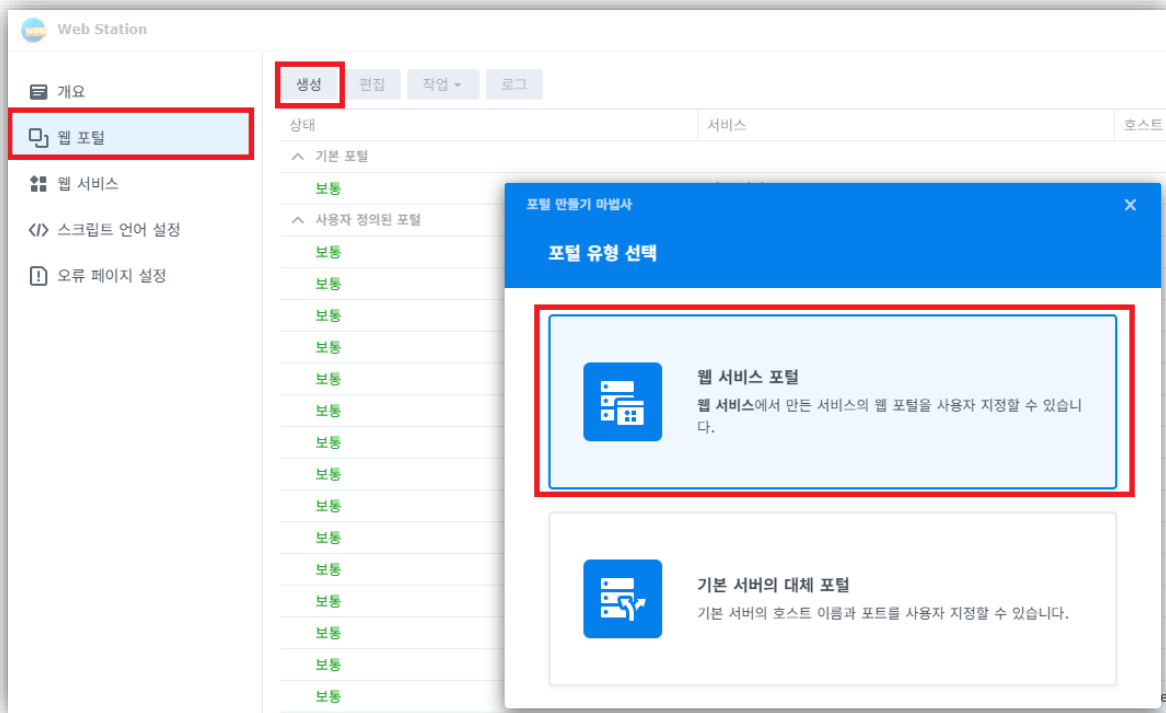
Web Station

개요
웹 포털
웹 서비스
스크립트 언어 설정
오류 페이지 설정

생성 편집 작업 ▾ 로그

| 상태 | 서비스 | 호스트 |
|---|---|---|
| ^ 기본 포털 | | |
| 보통 | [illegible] | |
| ^ 사용자 정의된 포털 | | |
| 보통 | | |
| 보통 | | |
| 보통 | | |
| 보통 | | |
| 보통 | | |
| 보통 | | |
| 보통 | | |
| 보통 | | |
| 보통 | | |
| 보통 | | |
| 보통 | | |
| 보통 | | |
| 보통 | | |
| 보통 | | |
| 보통 | | |

포털 만들기 마법사
×
포털 유형 선택

웹 서비스 포털
웹 서비스에서 만든 서비스의 웹 포털을 사용자 지정할 수 있습니다.

기본 서버의 대체 포털
기본 서버의 호스트 이름과 포트를 사용자 지정할 수 있습니다.